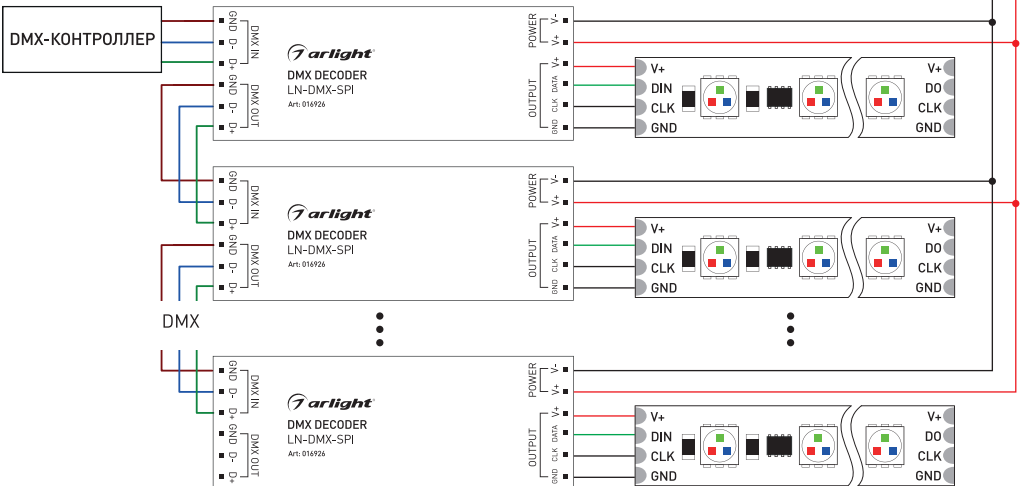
DMX-КОНТРОЛЛЕР

GND
D-
D+
DMX IN
GND
D-
D+
DMX OUT
arlight
DMX DECODER
LN-DMX-SPI
Art: 016926
POWER
V-
V+
OUTPUT
V+
DATA
CLK
GND

V+
DIN
CLK
GND
V+
DO
CLK
GND

GND
D-
D+
DMX IN
GND
D-
D+
DMX OUT
arlight
DMX DECODER
LN-DMX-SPI
Art: 016926
POWER
V-
V+
OUTPUT
V+
DATA
CLK
GND

V+
DIN
CLK
GND
V+
DO
CLK
GND

DMX

GND
D-
D+
DMX IN
GND
D-
D+
DMX OUT
arlight
DMX DECODER
LN-DMX-SPI
Art: 016926
POWER
V-
V+
OUTPUT
V+
DATA
CLK
GND

V+
DIN
CLK
GND
V+
DO
CLK
GND